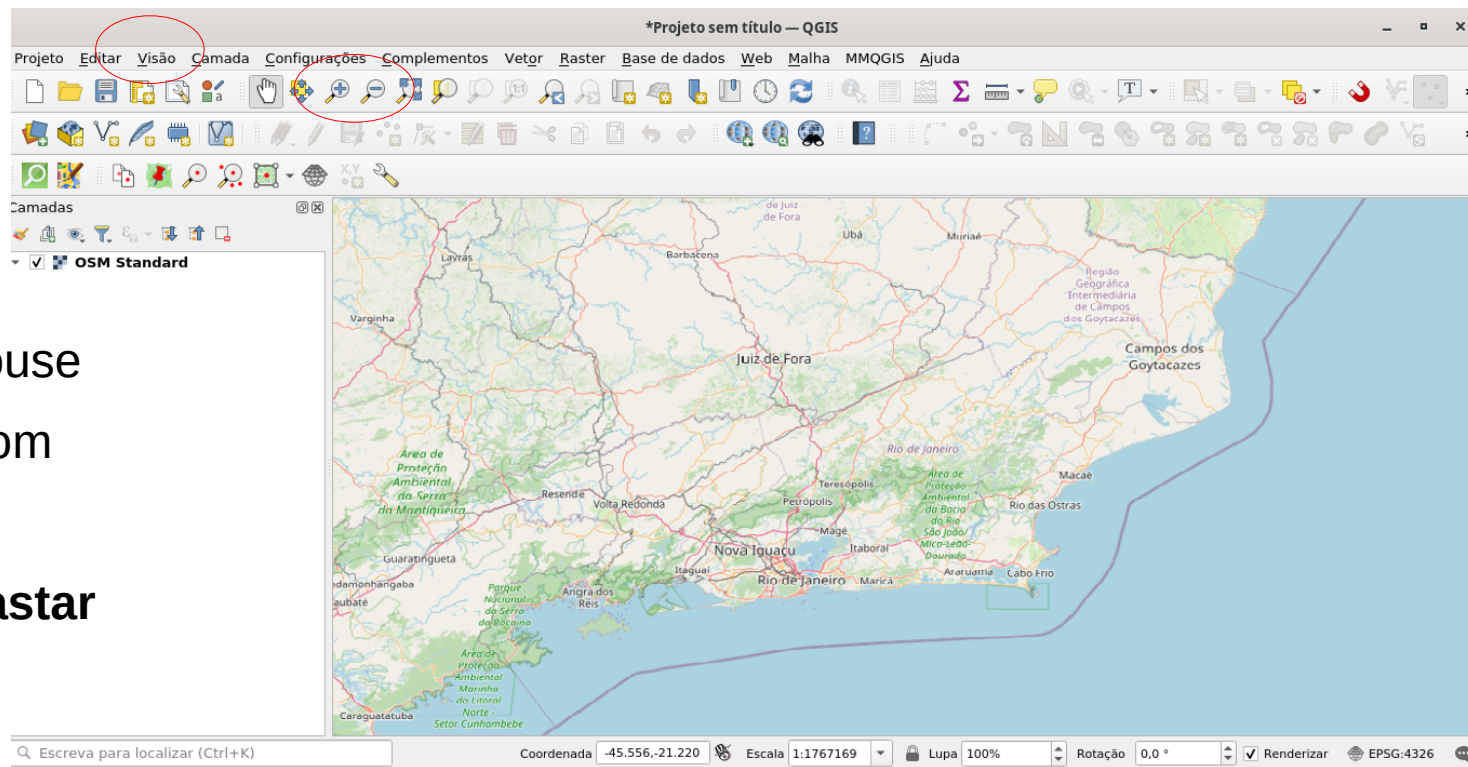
*Projeto sem título — QGIS

Projeto Editar Visão Camada Configurações Complementos Vetor Raster Base de dados Web Malha MMQGIS Ajuda

Camadas

OSM Standard

ouse

om

astar

de Juiz de Fora

Ubá

Muriaé

Lavras

Barbacena

Região Geográfica Intermediária de Campos dos Goytacazes

Varginha

Juiz de Fora

Campos dos Goytacazes

Área de Proteção Ambiental da Serra da Mantiqueira

Rio de Janeiro

Macaé

Teresópolis

Área de Proteção Ambiental da Bacia do Rio São João/Mico-Leão-Dourado

Resende

Volta Redonda

Petrópolis

Rio das Ostras

Magé

Guaratinguetá

Nova Iguaçu

Itaboraí

Itaguaí

Araruama

Cabo Frio

Pindamonhangaba

Rio de Janeiro

Maricá

Taubaté

Angra dos Reis

Parque Nacional da Serra da Bocaina

Área de Proteção Ambiental Marinha do Litoral Norte - Setor Cunhambebe

Caraguatatuba

Escreva para localizar (Ctrl+K)

Coordenada -45.556,-21.220 Escala 1:1767169 Lupa 100% Rotação 0,0 ° Renderizar EPSG:4326